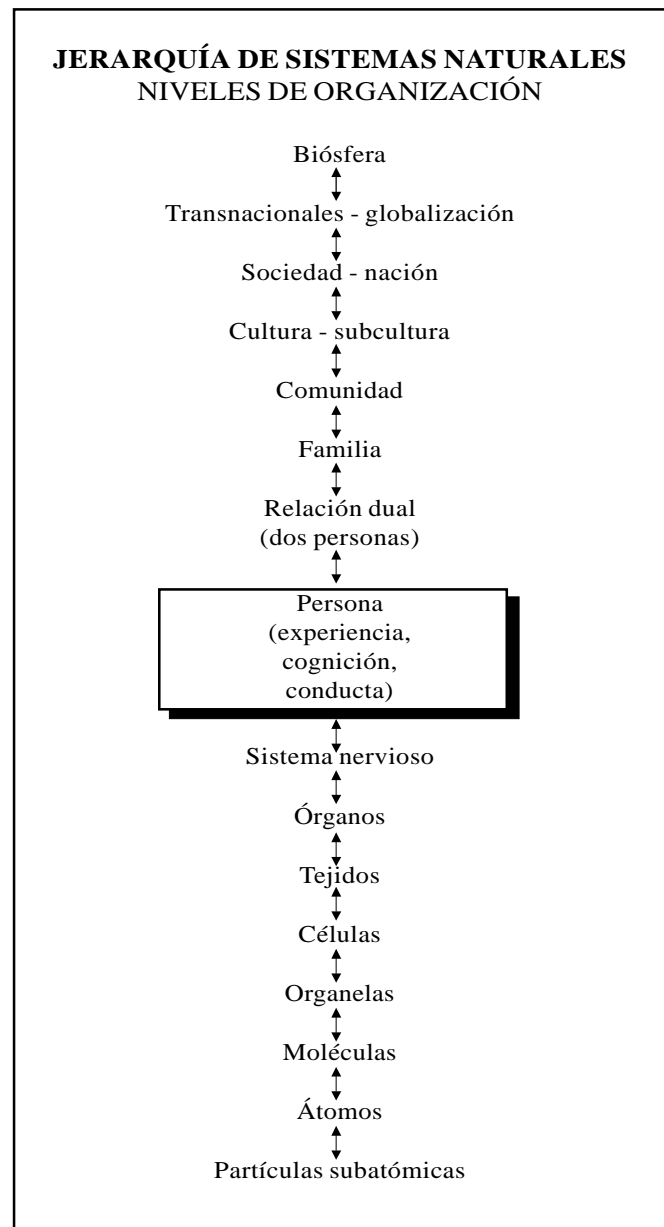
JERARQUÍA DE SISTEMAS NATURALES
NIVELES DE ORGANIZACIÓN

Biósfera

Transnacionales - globalización

Sociedad - nación

Cultura - subcultura

Comunidad

Familia

Relación dual
(dos personas)

Persona
(experiencia,
cognición,
conducta)

Sistema nervioso

Órganos

Tejidos

Células

Organelas

Moléculas

Átomos

Partículas subatómicas